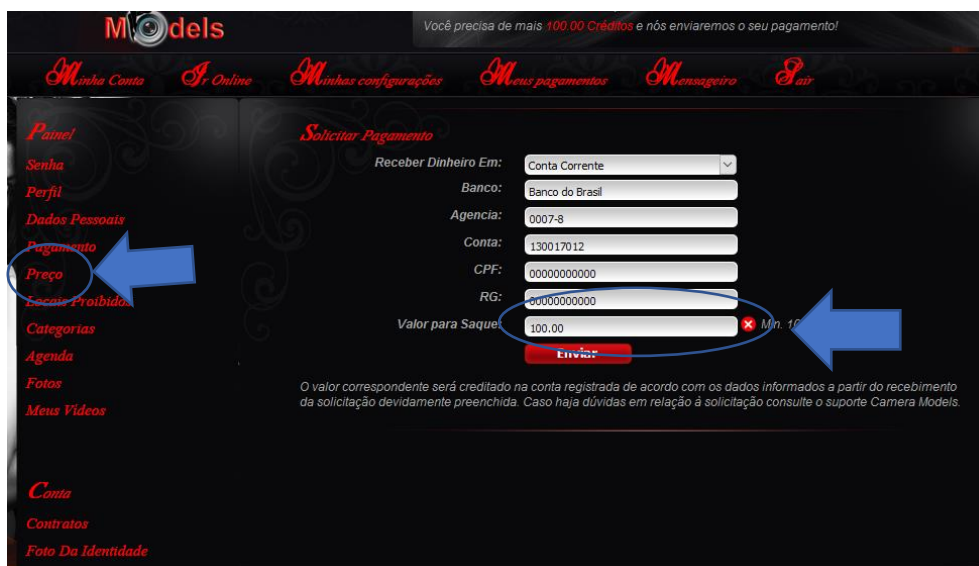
Models

Você precisa de mais 100.00 Créditos e nós enviaremos o seu pagamento!

Minha Conta Ir Online Minhas configurações Meus pagamentos Mensageiro Sair

Painel
Senha
Perfil
Dados Pessoais
Pagamento
Preço
Locais Proibidos
Categorias
Agenda
Fotos
Meus Videos

Conta
Contratos
Foto Da Identidade

Solicitar Pagamento

| | |
|---|---|
| Receber Dinheiro Em: | Conta Corrente |
| Banco: | Banco do Brasil |
| Agencia: | 0007-8 |
| Conta: | 130017012 |
| CPF: | 00000000000 |
| RG: | 00000000000 |
| Valor para Saque: | 100.00 |

Min. 10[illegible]

Enviar

O valor correspondente será creditado na conta registrada de acordo com os dados informados a partir do recebimento da solicitação devidamente preenchida. Caso haja dúvidas em relação à solicitação consulte o suporte Camera Models.